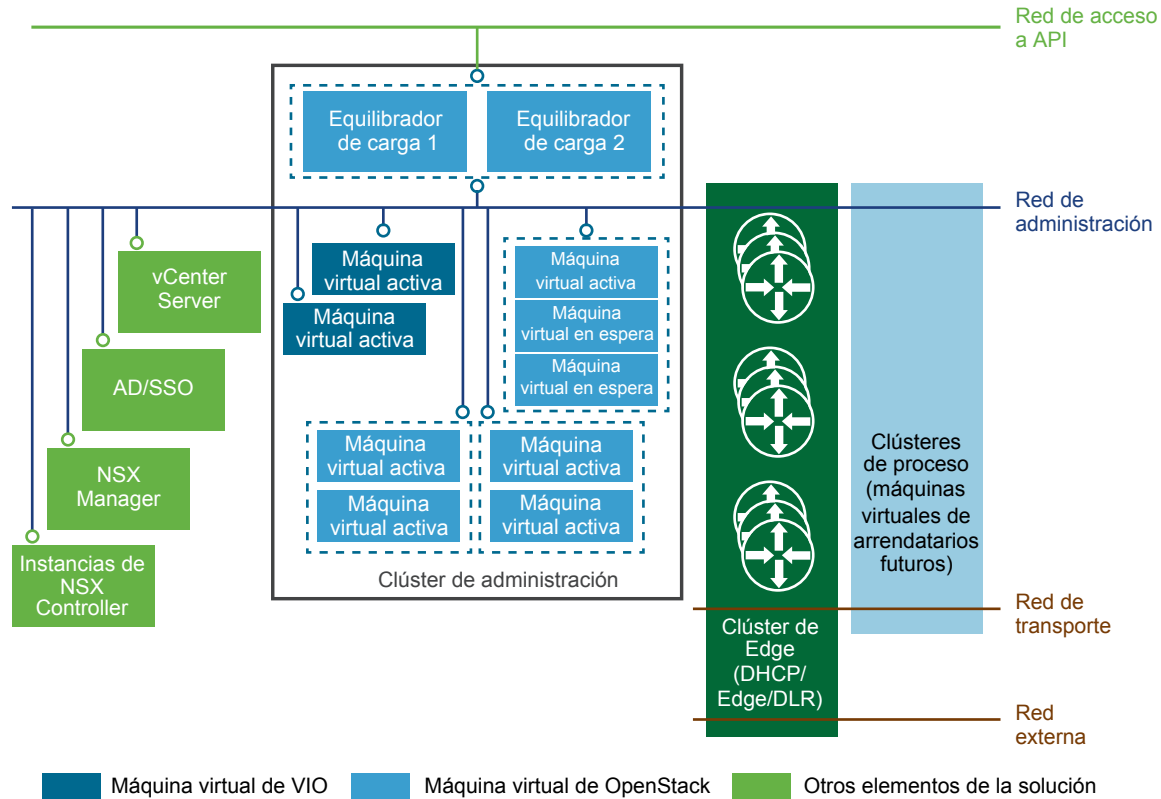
Red de acceso a API

Equilibrador de carga 1

Equilibrador de carga 2

Red de administración

vCenter Server

Máquina virtual activa

Máquina virtual activa

Máquina virtual activa

Máquina virtual en espera

Máquina virtual en espera

AD/SSO

NSX Manager

Instancias de NSX Controller

Máquina virtual activa

Máquina virtual activa

Máquina virtual activa

Máquina virtual activa

Clúster de administración

Clústeres de proceso (máquinas virtuales de arrendatarios futuros)

Red de transporte

Clúster de Edge (DHCP/ Edge/DLR)

Red externa

Máquina virtual de VIO

Máquina virtual de OpenStack

Otros elementos de la solución